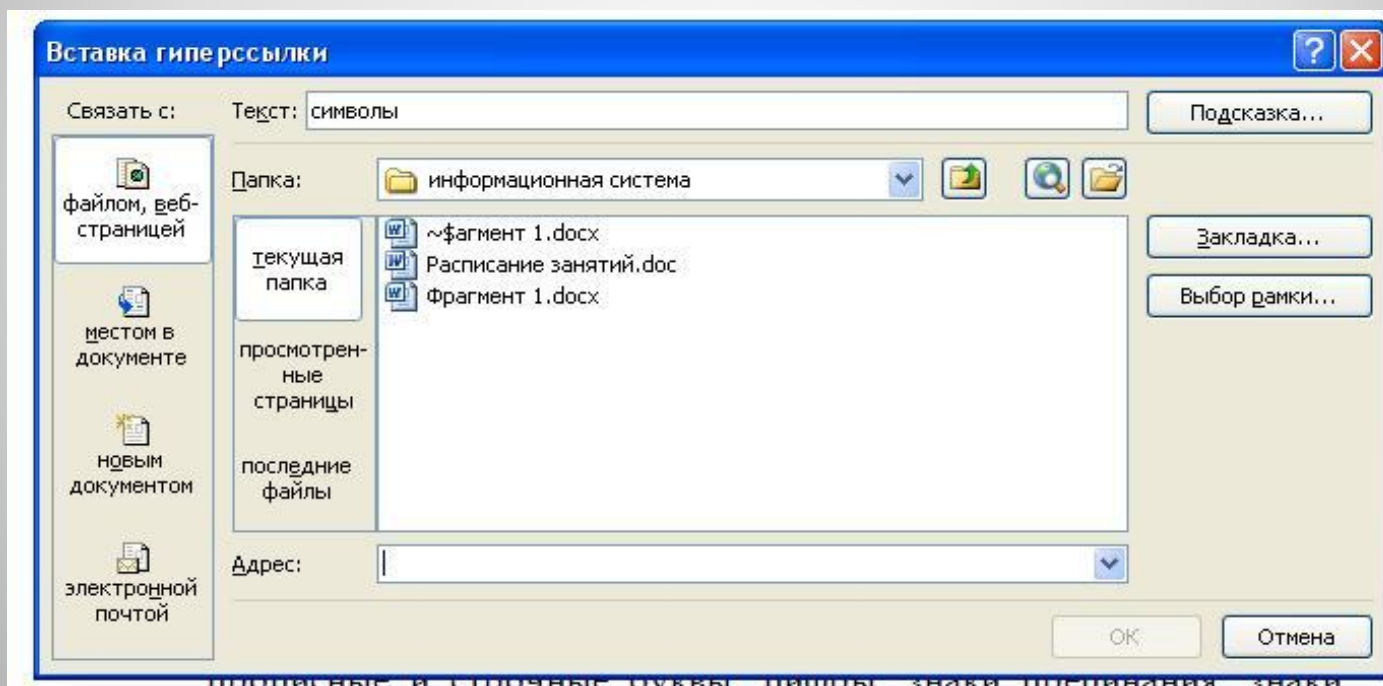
Вставка гиперссылки

Связать с:

файлом, веб-страницей

местом в документе

новым документом

электронной почтой

Текст: символы

Подсказка...

Папка: информационная система

текущая папка

просмотренные страницы

последние файлы

~$агмент 1.docx
Расписание занятий.doc
Фрагмент 1.docx

Закладка...

Выбор рамки...

Адрес:

ОК

Отмена

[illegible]